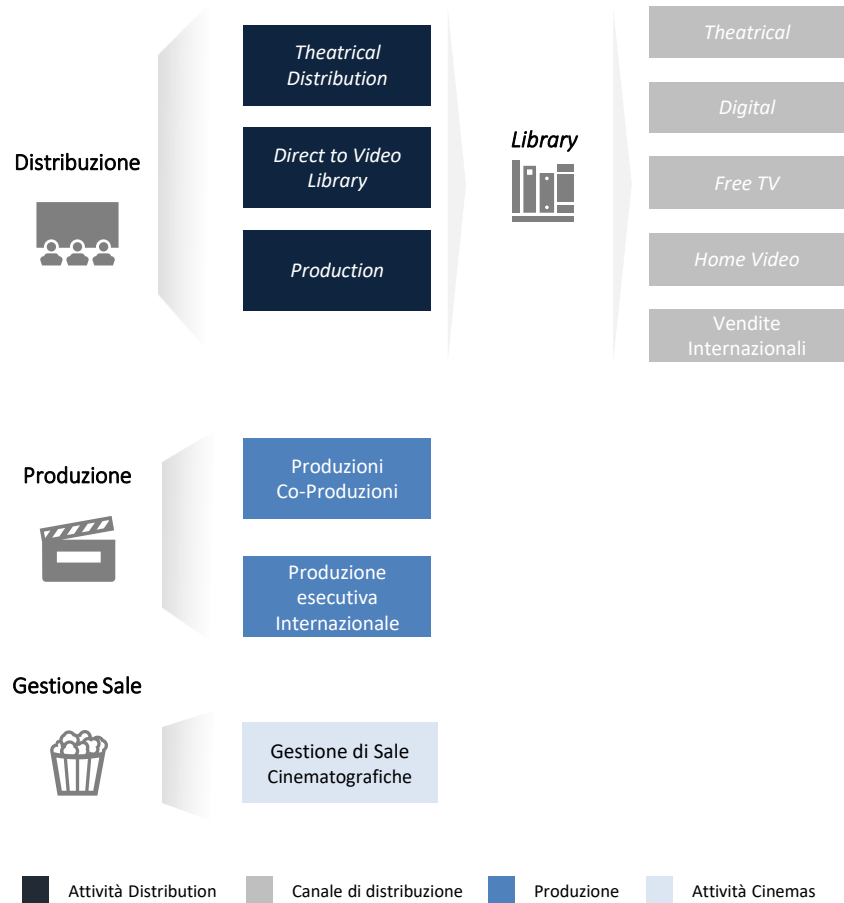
Distribuzione

Theatrical Distribution

Direct to Video Library

Production

Library

Theatrical

Digital

Free TV

Home Video

Vendite Internazionali

Produzione

Produzioni Co-Produzioni

Produzione esecutiva Internazionale

Gestione Sale

Gestione di Sale Cinematografiche

Attività Distribution
Canale di distribuzione
Produzione
Attività Cinemas